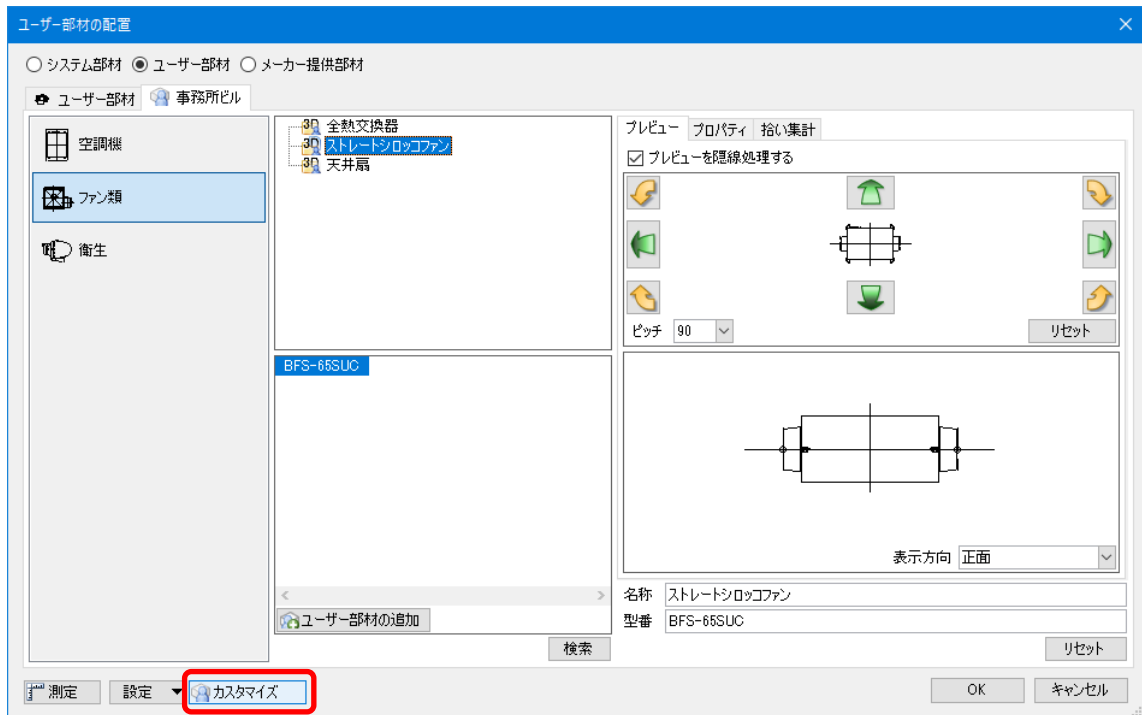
ユーザー部材の配置

○ システム部材 ◉ ユーザー部材 ○ メーカー提供部材

ユーザー部材 事務所ビル

空調機

ファン類

衛生

3D 全熱交換器
3D ストレートシロッコファン
3D 天井扇

BFS-65SUC

ユーザー部材の追加

検索

プレビュー プロパティ 拾い集計

☑ プレビューを隠線処理する

ピッチ 90

リセット

表示方向 正面

名称 ストレートシロッコファン
型番 BFS-65SUC

リセット

測定 設定 カスタマイズ

OK キャンセル